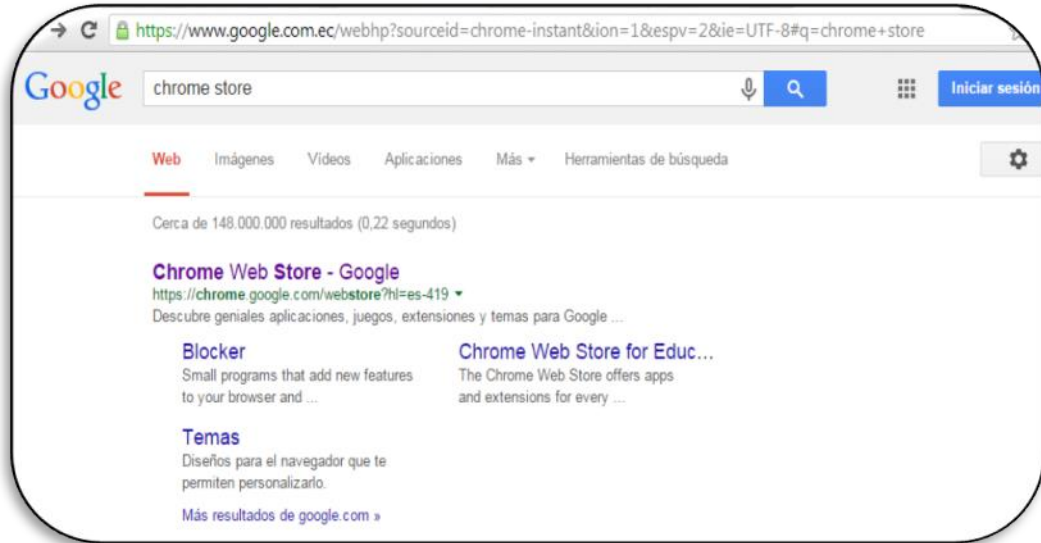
https://www.google.com.ec/webhp?sourceid=chrome-instant&ion=1&espv=2&ie=UTF-8#q=chrome+store

Google

chrome store

Iniciar sesión

Web Imágenes Videos Aplicaciones Más Herramientas de búsqueda

Cerca de 148.000.000 resultados (0,22 segundos)

Chrome Web Store - Google
https://chrome.google.com/webstore?hl=es-419
Descubre geniales aplicaciones, juegos, extensiones y temas para Google ...

Blocker
Small programs that add new features to your browser and ...

Chrome Web Store for Educ...
The Chrome Web Store offers apps and extensions for every ...

Temas
Diseños para el navegador que te permiten personalizarlo.

Más resultados de google.com »